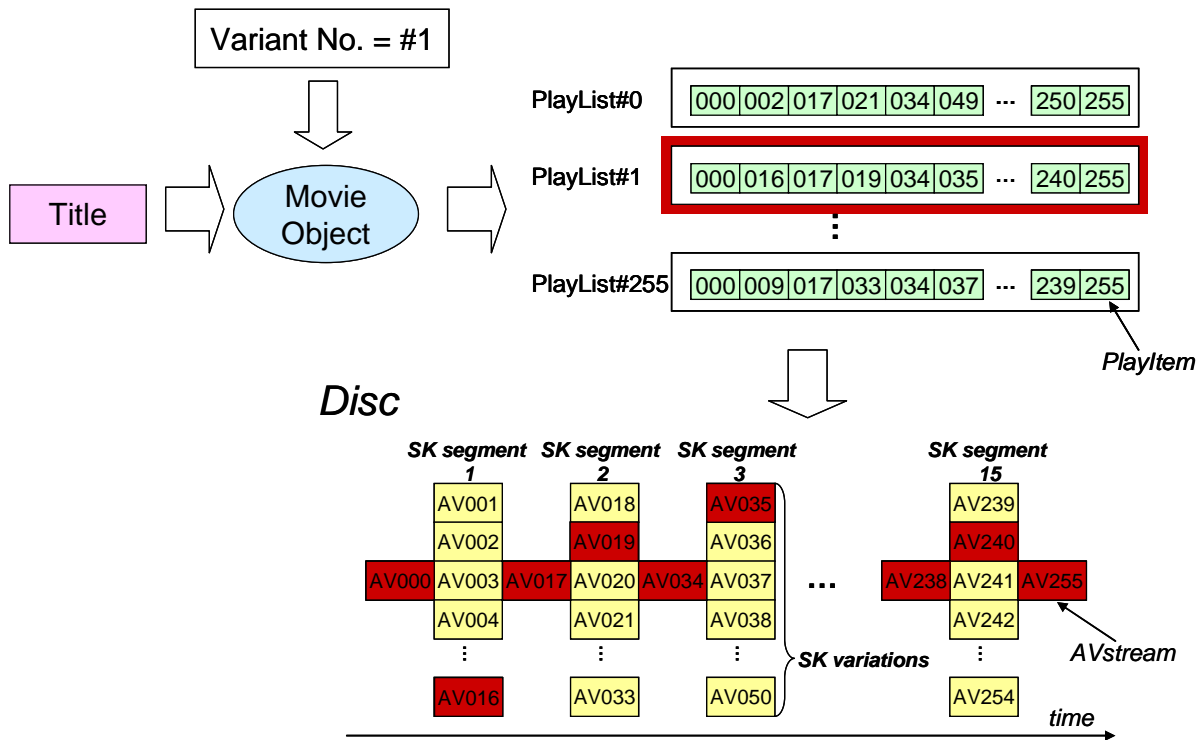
Variant No. = #1

Title

Movie Object

| PlayList#0 | 000 | 002 | 017 | 021 | 034 | 049 | ··· | 250 | 255 |
|---|---|---|---|---|---|---|---|---|---|
| PlayList#1 | 000 | 016 | 017 | 019 | 034 | 035 | ··· | 240 | 255 |
| ⋮ | | | | | | | | | |
| PlayList#255 | 000 | 009 | 017 | 033 | 034 | 037 | ··· | 239 | 255 |

PlayItem

Disc

SK segment 1
SK segment 2
SK segment 3
SK segment 15

AV001
AV002
AV000 AV003 AV017
AV004
⋮
AV016

AV018
AV019
AV020 AV034
AV021
⋮
AV033

AV035
AV036
AV037
AV038
⋮
AV050

SK variations

···

AV239
AV240
AV238 AV241 AV255
AV242
⋮
AV254

AVstream

time